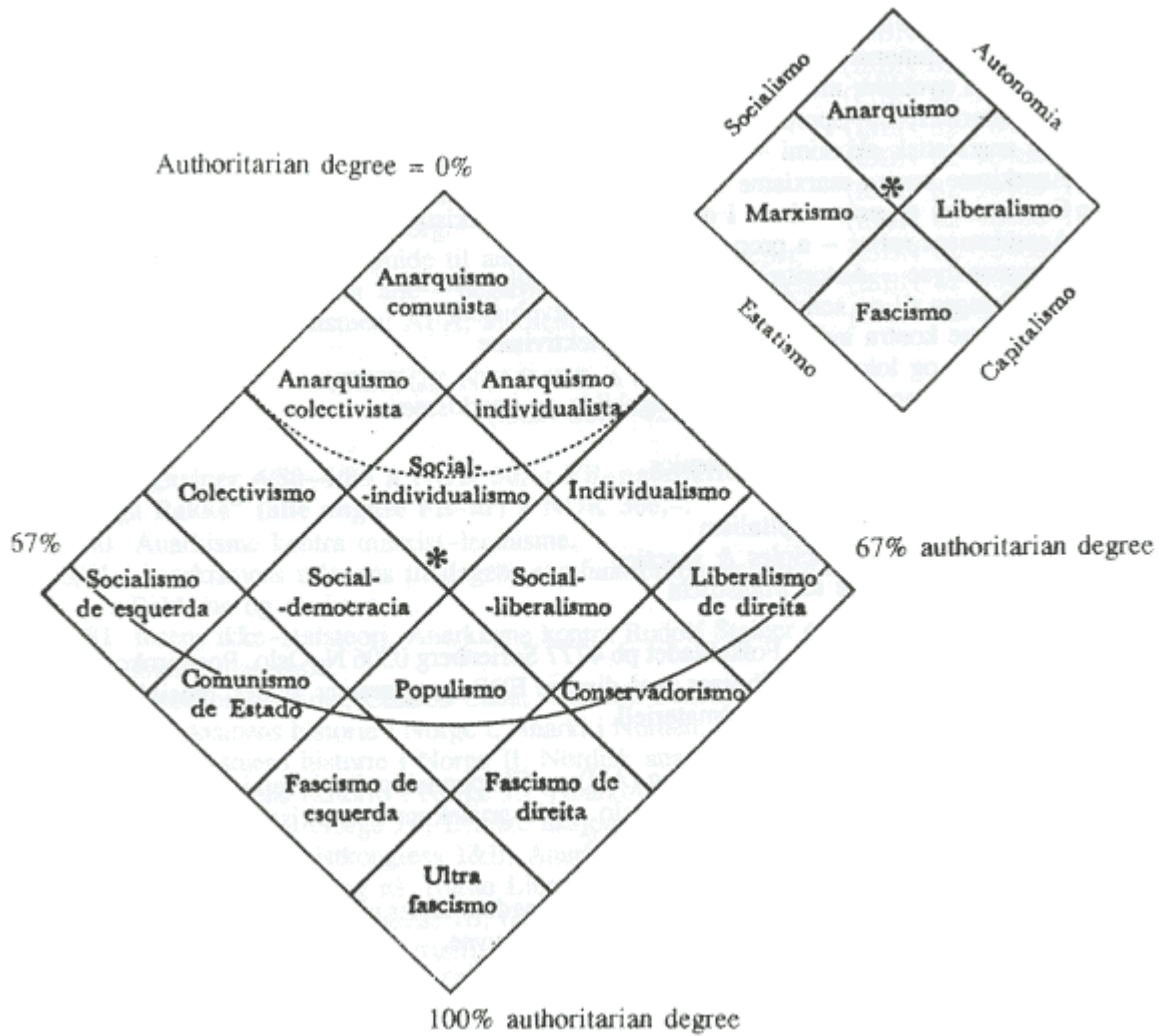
Socialismo

Autonomia

Anarquismo

Marxismo

*

Liberalismo

Fascismo

Estatismo

Capitalismo

Authoritarian degree = 0%

Anarquismo comunista

Anarquismo colectivista

Anarquismo individualista

Social--individualismo

Colectivismo

Individualismo

67%

*

67% authoritarian degree

Socialismo de esquerda

Social--democracia

Social--liberalismo

Liberalismo de direita

Comunismo de Estado

Populismo

Conservadorismo

Fascismo de esquerda

Fascismo de direita

Ultra fascismo

100% authoritarian degree